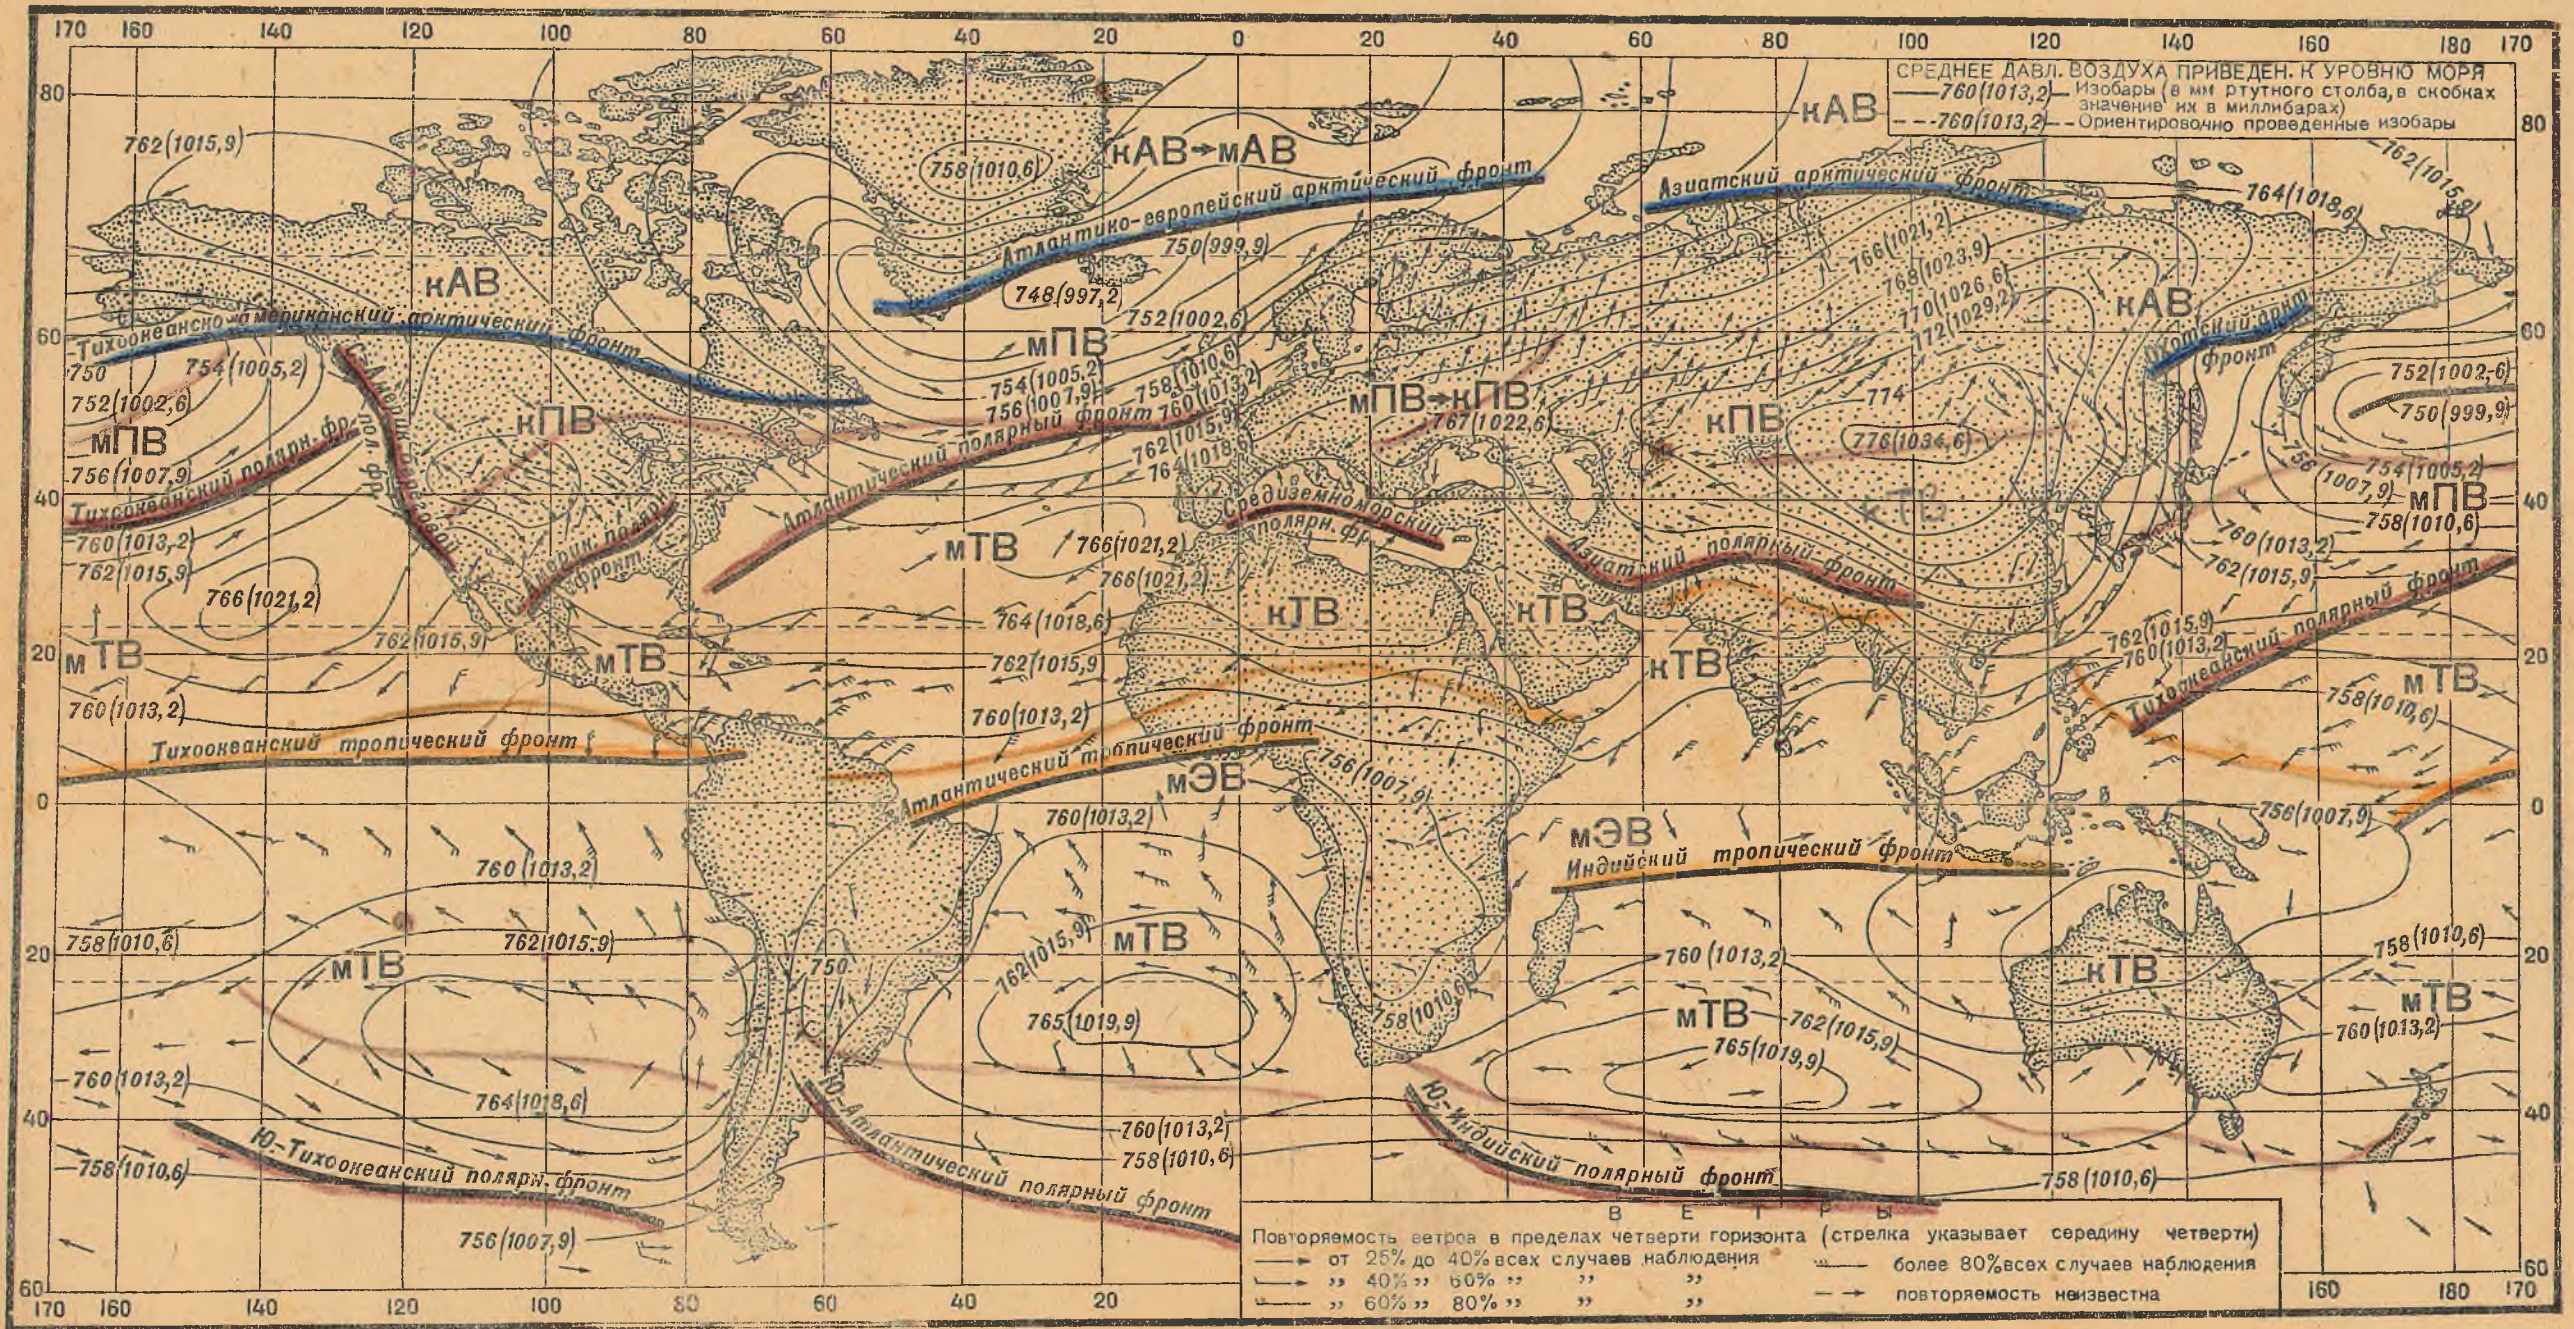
170 160 140 120 100 80 60 40 20 0 20 40 60 80 100 120 140 160 180 170

СРЕДНЕЕ ДАВЛ. ВОЗДУХА ПРИВЕДЕН. К УРОВНЮ МОРЯ
760(1013,2) Изобары (в мм ртутного столба, в скобках значение их в миллибарах)
760(1013,2) Ориентировочно проведенные изобары

80
60
40
20
0
20
40
60

762(1015,9)
кАВ
758(1010,6)
кАВ→мАВ
Атлантико-европейский арктический фронт
Азиатский арктический фронт
764(1018,6)
762(1015,9)
750(999,9)
748(997,2)
кАВ
766(1021,2)
768(1023,9)
770(1026,6)
772(1029,2)
кАВ
Тихоокеанско-американский арктический фронт
752(1002,6)
мПВ
Тихоокеанский фронт
750
754(1005,2)
752(1002,6)
кПВ
754(1005,2)
756(1007,9)
758(1010,6)
760(1013,2)
мПВ→кПВ
767(1022,6)
774
кПВ
776(1034,6)
752(1002,6)
756(999,9)
мПВ
756(1007,9)
Тихоокеанский полярн. фр.
Атлантический полярный фронт
762(1015,9)
764(1018,6)
754(1005,2)
756(1007,9)
мПВ
758(1010,6)
Средиземноморский полярн. фр.
760(1013,2)
762(1015,9)
766(1021,2)
мТВ
766(1021,2)
766(1021,2)
Азиатский полярный фронт
760(1013,2)
762(1015,9)
Тихоокеанский полярный фронт
кТВ
кТВ
764(1018,6)
мТВ
762(1015,9)
мТВ
762(1015,9)
762(1015,9)
760(1013,2)
кТВ
мТВ
760(1013,2)
760(1013,2)
Тихоокеанский тропический фронт
Атлантический тропический фронт
Тихоокеанский полярный фронт
758(1010,6)
мЭВ
756(1007,9)
760(1013,2)
мЭВ
756(1007,9)
760(1013,2)
Индийский тропический фронт
758(1010,6)
762(1015,9)
мТВ
762(1015,9)
мТВ
760(1013,2)
758(1010,6)
кТВ
мТВ
750
758(1010,6)
мТВ
765(1019,9)
762(1015,9)
765(1019,9)
760(1013,2)
760(1013,2)
764(1018,6)
Ю.-Атлантический полярный фронт
Ю.-Индийский полярный фронт
760(1013,2)
758(1010,6)
758(1010,6)
Ю.-Тихоокеанский полярн. фронт
758(1010,6)
756(1007,9)

ВЕТРЫ
Повторяемость ветров в пределах четверти горизонта (стрелка указывает середину четверти)
от 25% до 40% всех случаев наблюдения
„ 40% „ 60% „ „ „
„ 60% „ 80% „ „ „
более 80% всех случаев наблюдения
повторяемость неизвестна

170 160 140 120 100 80 60 40 20 160 180 170